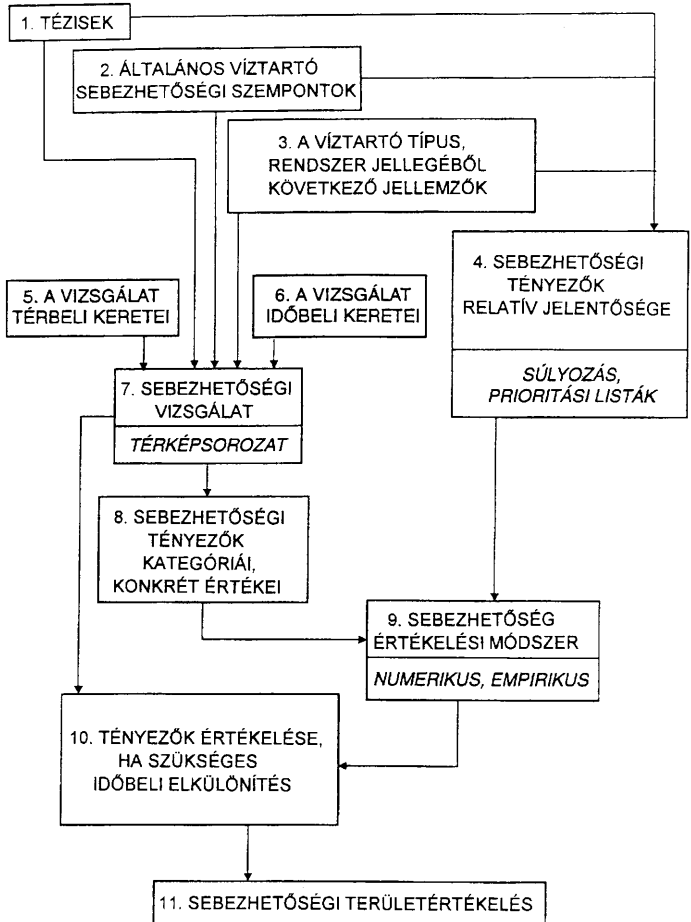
1. TÉZISEK

2. ÁLTALÁNOS VÍZTARTÓ SEBEZHETŐSÉGI SZEMPONTOK

3. A VÍZTARTÓ TÍPUS, RENDSZER JELLEGÉBŐL KÖVETKEZŐ JELLEMZŐK

4. SEBEZHETŐSÉGI TÉNYEZŐK RELATÍV JELENTŐSÉGE

SÚLYOZÁS, PRIORITÁSI LISTÁK

5. A VIZSGÁLAT TÉRBELI KERETEI

6. A VIZSGÁLAT IDŐBELI KERETEI

7. SEBEZHETŐSÉGI VIZSGÁLAT

TÉRKÉPSOROZAT

8. SEBEZHETŐSÉGI TÉNYEZŐK KATEGÓRIÁI, KONKRÉT ÉRTÉKEI

9. SEBEZHETŐSÉG ÉRTÉKELÉSI MÓDSZER

NUMERIKUS, EMPIRIKUS

10. TÉNYEZŐK ÉRTÉKELÉSE, HA SZÜKSÉGES IDŐBELI ELKÜLÖNÍTÉS

11. SEBEZHETŐSÉGI TERÜLETÉRTÉKELÉS